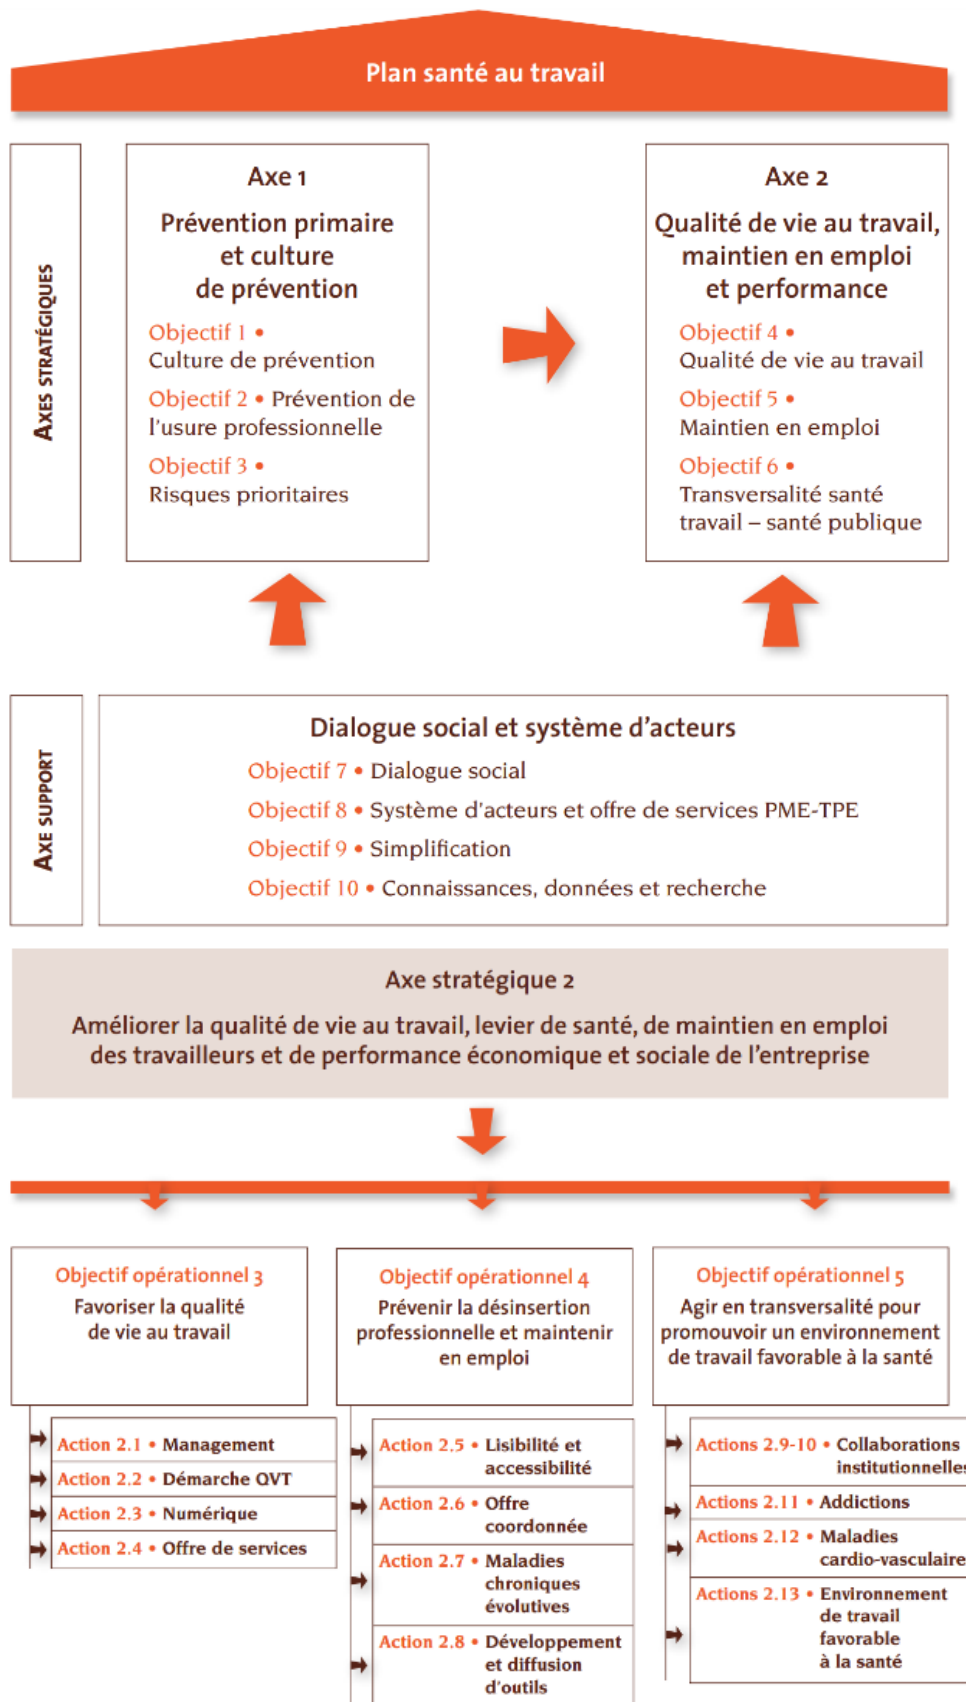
Plan santé au travail

AXES STRATÉGIQUES

Axe 1
Prévention primaire et culture de prévention
Objectif 1 •
Culture de prévention
Objectif 2 • Prévention de l'usure professionnelle
Objectif 3 •
Risques prioritaires

Axe 2
Qualité de vie au travail, maintien en emploi et performance
Objectif 4 •
Qualité de vie au travail
Objectif 5 •
Maintien en emploi
Objectif 6 •
Transversalité santé travail – santé publique

AXE SUPPORT

Dialogue social et système d'acteurs
Objectif 7 • Dialogue social
Objectif 8 • Système d'acteurs et offre de services PME-TPE
Objectif 9 • Simplification
Objectif 10 • Connaissances, données et recherche

Axe stratégique 2
Améliorer la qualité de vie au travail, levier de santé, de maintien en emploi des travailleurs et de performance économique et sociale de l'entreprise

Objectif opérationnel 3
Favoriser la qualité de vie au travail

Action 2.1 • Management
Action 2.2 • Démarche QVT
Action 2.3 • Numérique
Action 2.4 • Offre de services

Objectif opérationnel 4
Prévenir la désinsertion professionnelle et maintenir en emploi

Action 2.5 • Lisibilité et accessibilité
Action 2.6 • Offre coordonnée
Action 2.7 • Maladies chroniques évolutives
Action 2.8 • Développement et diffusion d'outils

Objectif opérationnel 5
Agir en transversalité pour promouvoir un environnement de travail favorable à la santé

Actions 2.9-10 • Collaborations institutionnelle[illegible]
Actions 2.11 • Addictions
Actions 2.12 • Maladies cardio-vasculaire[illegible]
Actions 2.13 • Environnement de travail favorable à la santé